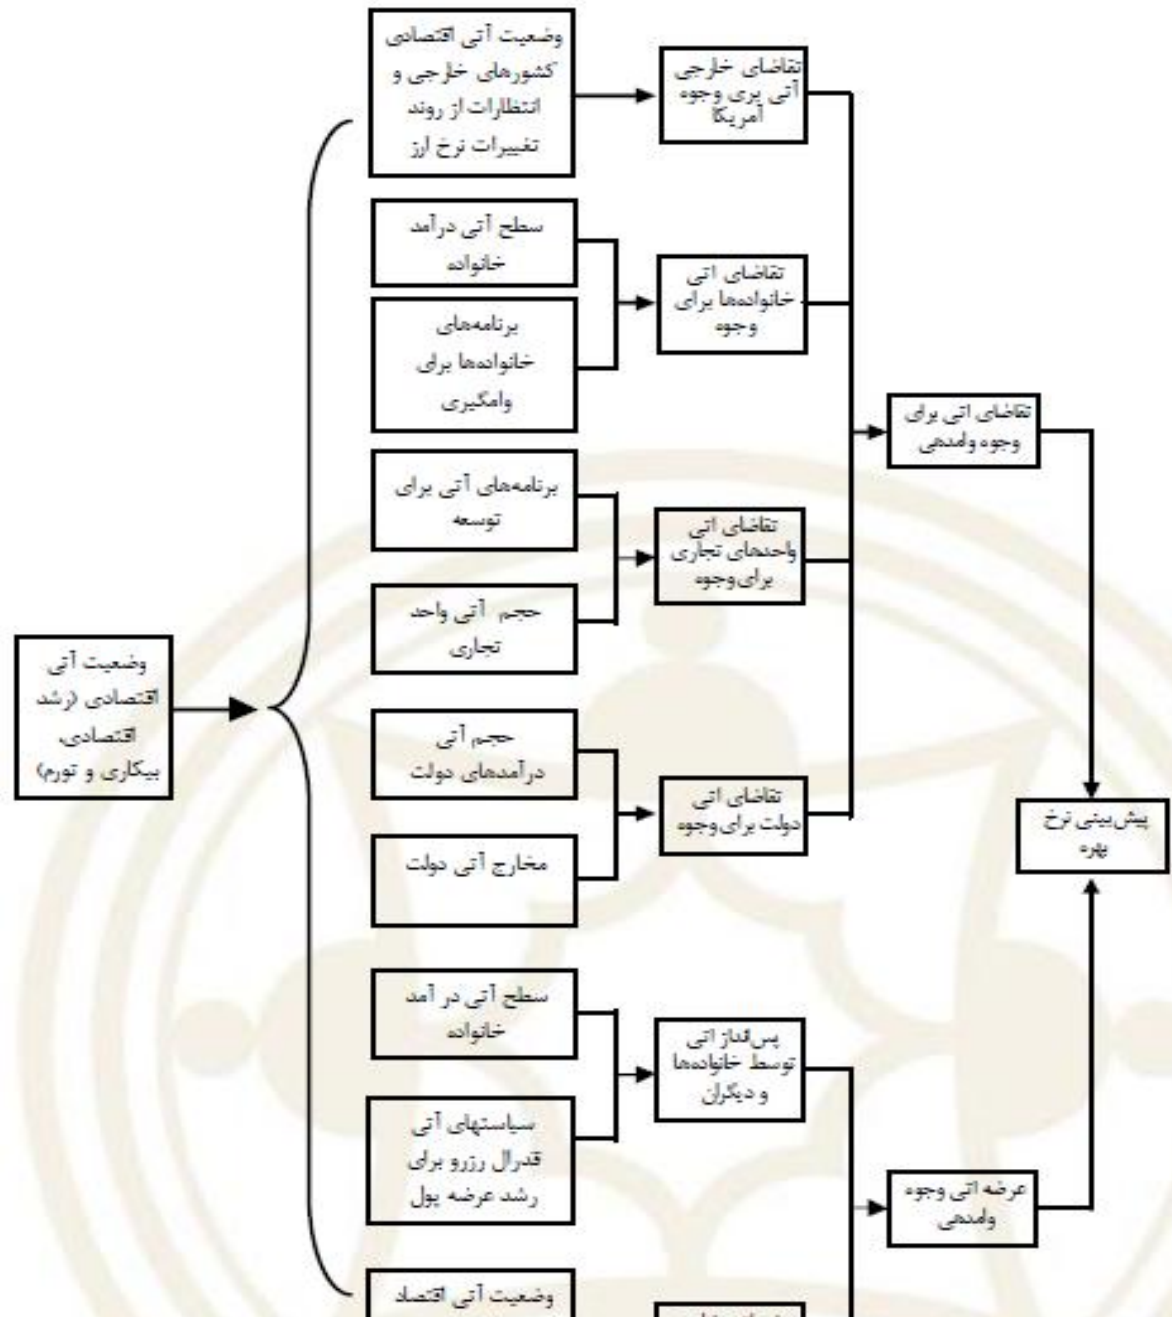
وضعیت آتی اقتصادی (رشد اقتصادی، بیکاری و تورم)

وضعیت آتی اقتصادی کشورهای خارجی و انتظارات از روند تغییرات نرخ ارز

تقاضای خارجی آتی پری وجوه آمریکا

سطح آتی درآمد خانواده

برنامه‌های خانواده‌ها برای وامگیری

تقاضای اتی خانواده‌ها برای وجوه

برنامه‌های آتی برای توسعه

حجم آتی واحد تجاری

تقاضای اتی واحدهای تجاری برای وجوه

حجم آتی درآمدهای دولت

مخارج آتی دولت

تقاضای اتی دولت برای وجوه

تقاضای اتی برای وجوه وامدهی

پیش‌بینی نرخ بهره

سطح آتی در آمد خانواده

سیاستهای آتی فدرال رزرو برای رشد عرضه پول

پس‌انداز اتی توسط خانواده‌ها و دیگران

عرضه اتی وجوه وامدهی

وضعیت آتی اقتصاد

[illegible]